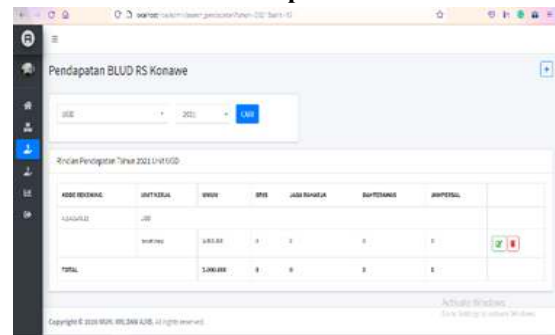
Pendapatan BLUD RS Konawe

UGD
2021
CARI

Rincian Pendapatan Tahun 2021 Unit UGD

| KODE REKENING | UNIT KERJA | UMUM | BPJS | JASA RAHARJA | BANTEMANIS | UNIVERSAL |  |
|---|---|---|---|---|---|---|---|
| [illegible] | UGD |  |  |  |  |  |  |
|  | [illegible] | 5.000.000 | 3 | 2 | 3 | 1 |  |
| TOTAL |  | 5.000.000 | 3 | 0 | 3 | 1 |  |

Activate Windows
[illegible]

Copyright © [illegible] All rights reserved.